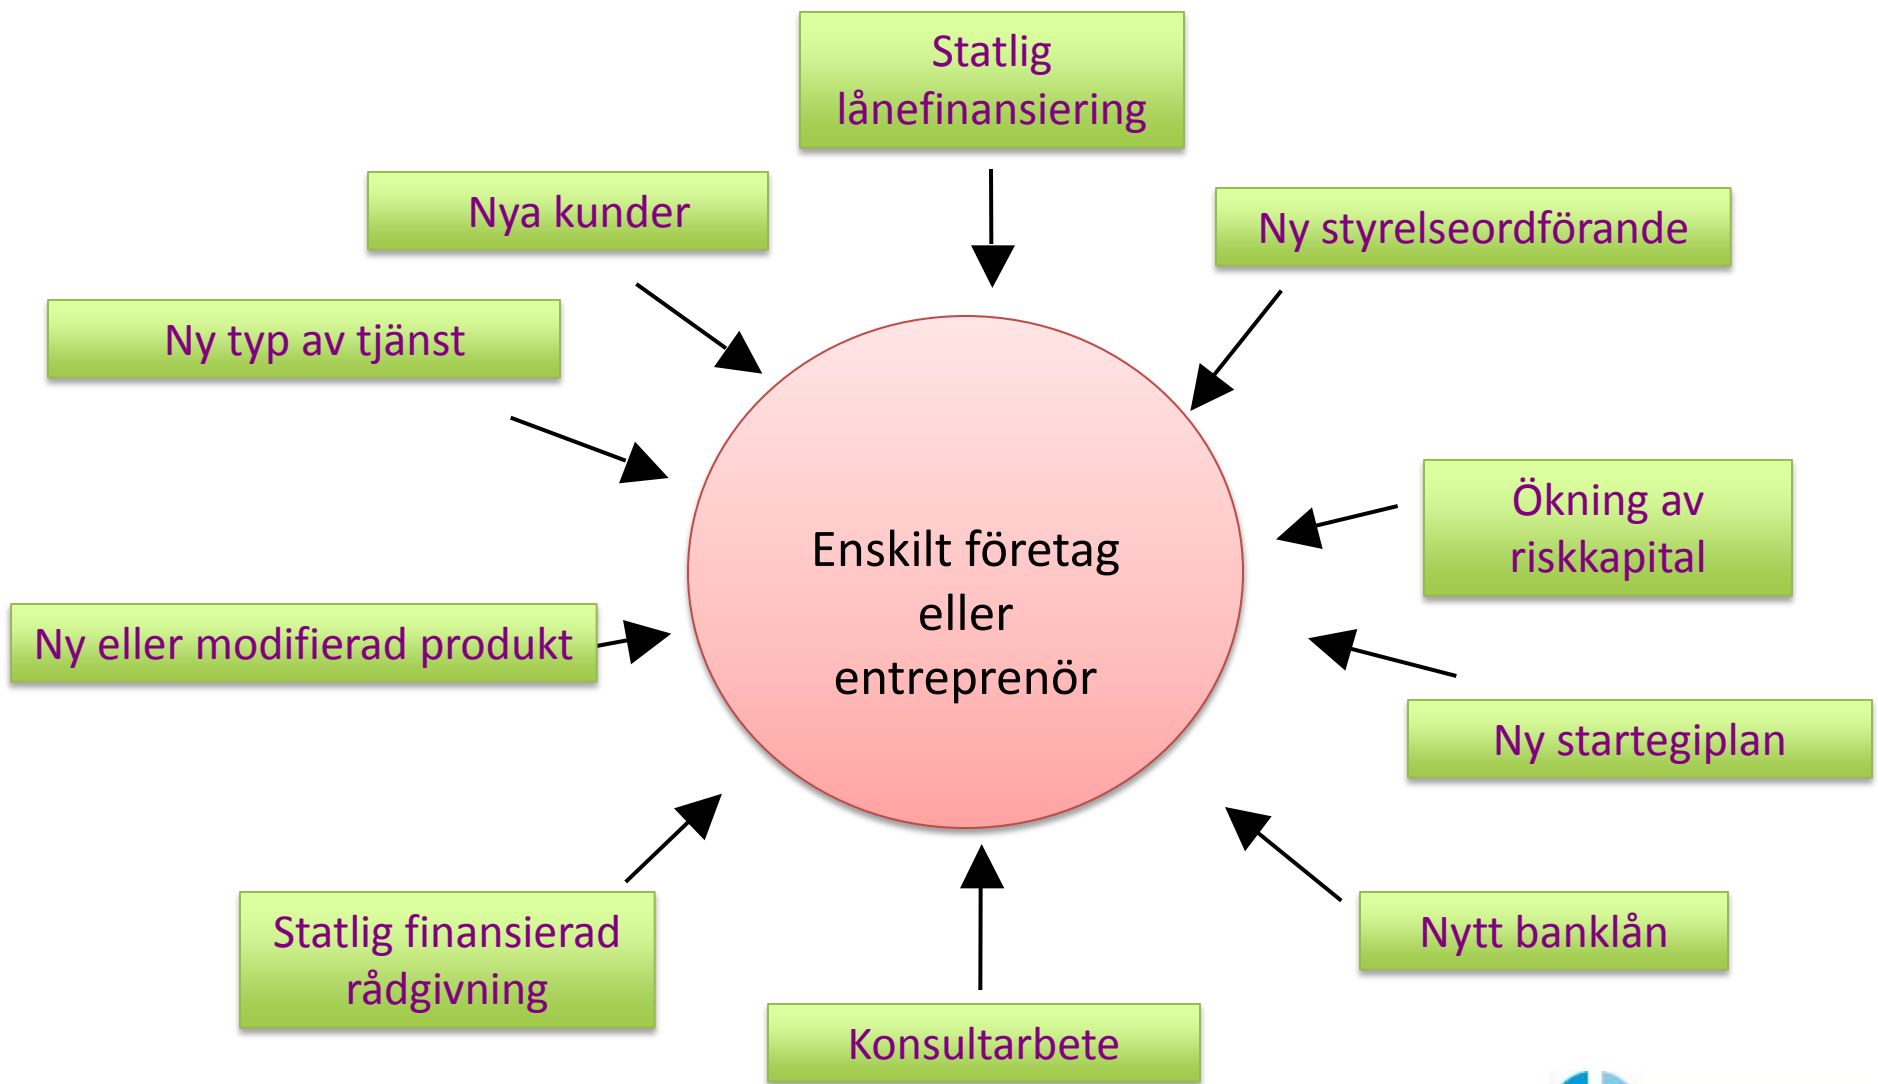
Statlig lånefinansiering

Nya kunder

Ny styrelseordförande

Ny typ av tjänst

Enskilt företag eller entreprenör

Ökning av riskkapital

Ny eller modifierad produkt

Ny startegiplan

Statlig finansierad rådgivning

Nytt banklån

Konsultarbete